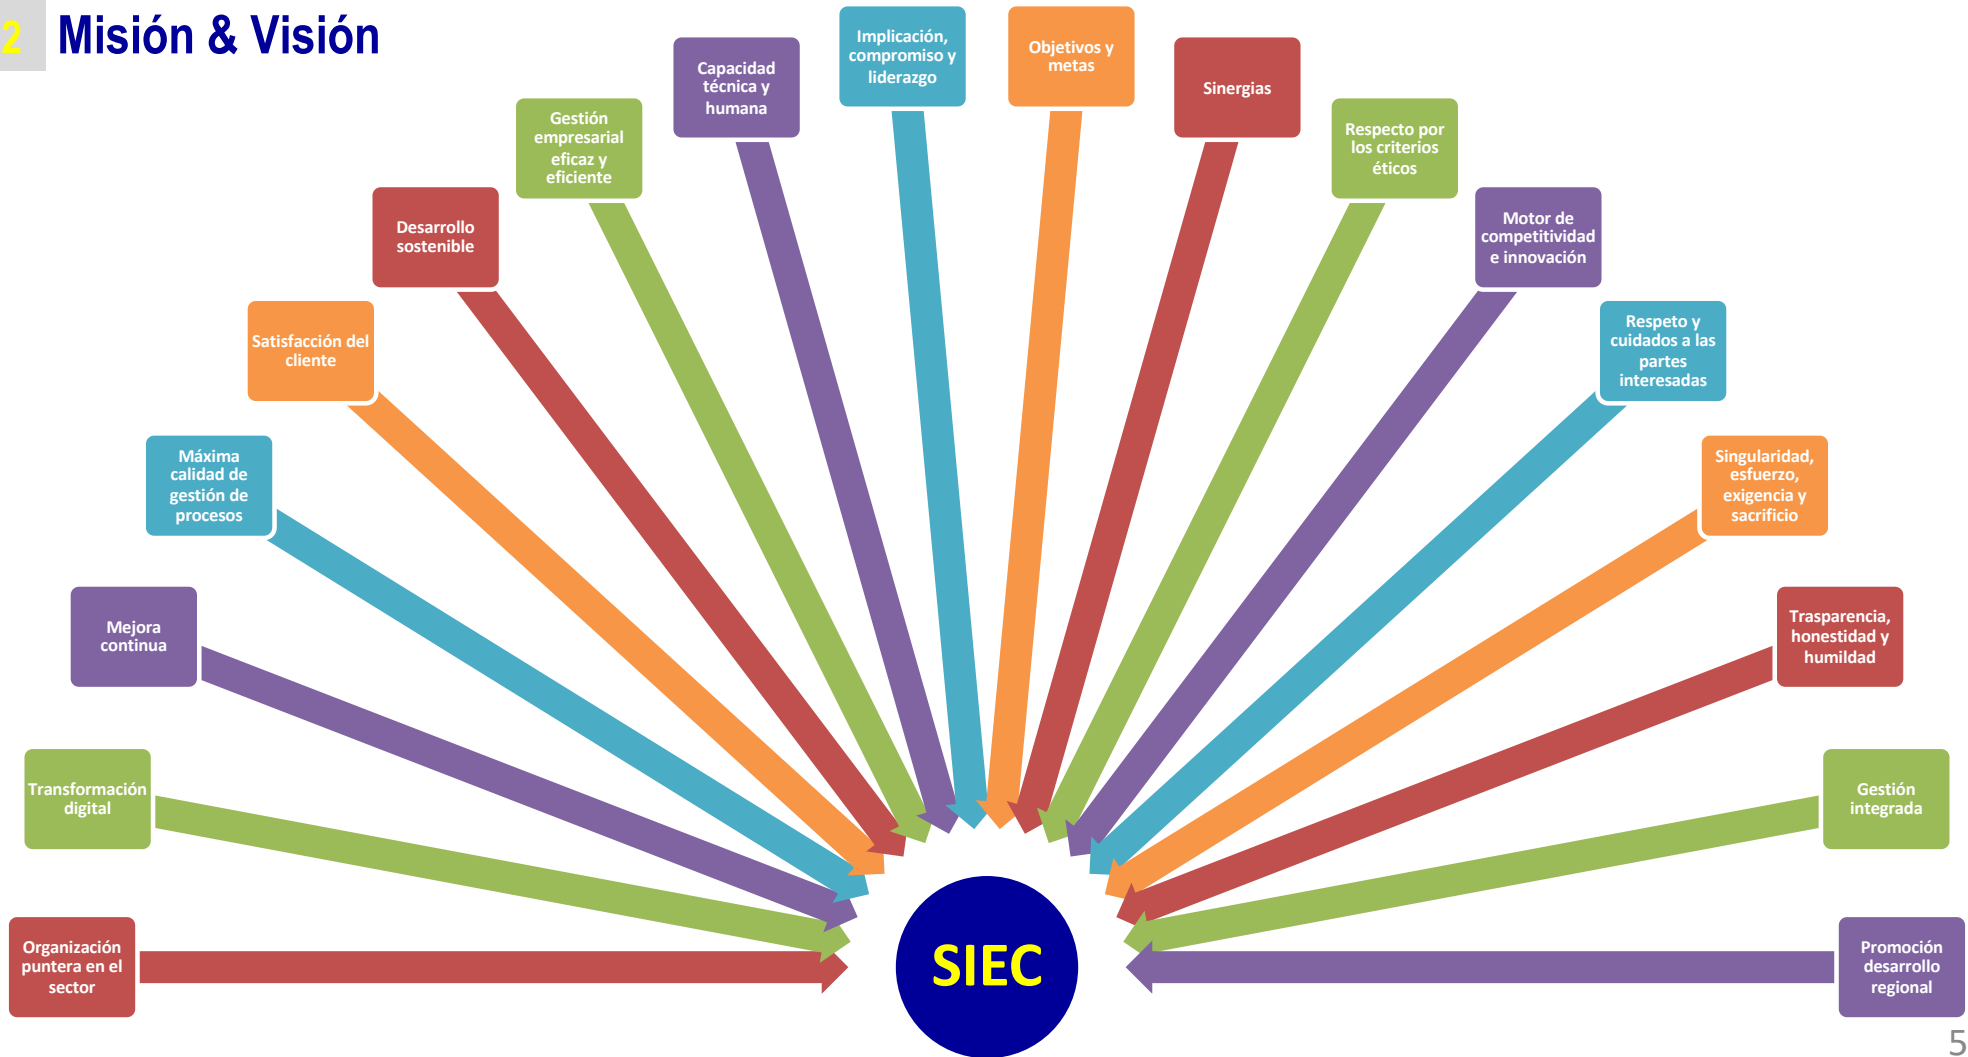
2 Misión & Visión

Organización puntera en el sector

Transformación digital

Mejora continua

Máxima calidad de gestión de procesos

Satisfacción del cliente

Desarrollo sostenible

Gestión empresarial eficaz y eficiente

Capacidad técnica y humana

Implicación, compromiso y liderazgo

Objetivos y metas

Sinergias

Respecto por los criterios éticos

Motor de competitividad e innovación

Respeto y cuidados a las partes interesadas

Singularidad, esfuerzo, exigencia y sacrificio

Trasparencia, honestidad y humildad

Gestión integrada

Promoción desarrollo regional

SIEC

5